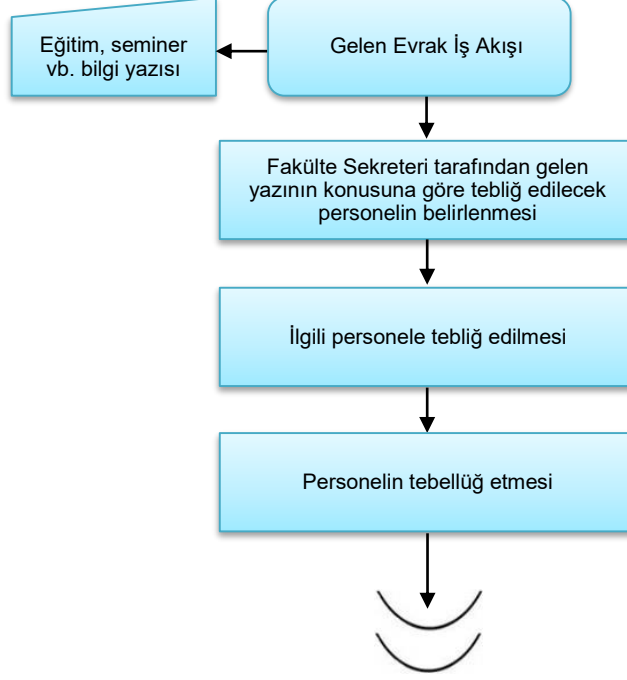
Eğitim, seminer vb. bilgi yazısı

Gelen Evrak İş Akışı

Fakülte Sekreteri tarafından gelen yazının konusuna göre tebliğ edilecek personelin belirlenmesi

İlgili personele tebliğ edilmesi

Personelin tebellüğ etmesi